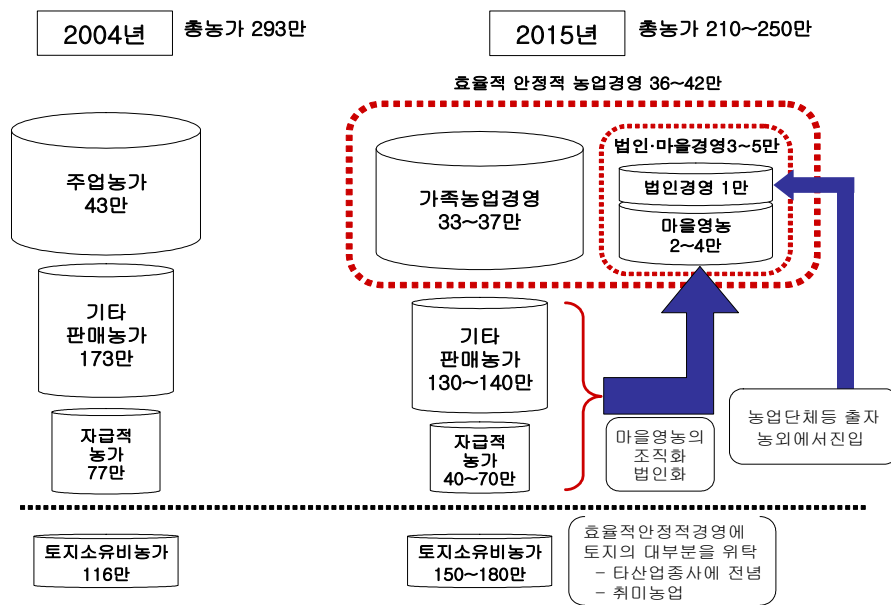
2004년 총농가 293만

주업농가
43만

기타
판매농가
173만

자급적
농가
77만

토지소유비농가
116만

2015년 총농가 210~250만

효율적 안정적 농업경영 36~42만

가족농업경영
33~37만

법인·마을경영3~5만

법인경영 1만

마을영농
2~4만

기타
판매농가
130~140만

자급적
농가
40~70만

마을영농의
조직화
법인화

농업단체등 출자
농외에서진입

토지소유비농가
150~180만

효율적안정적경영에
토지의 대부분을 위탁
– 타산업종사에 전념
– 취미농업